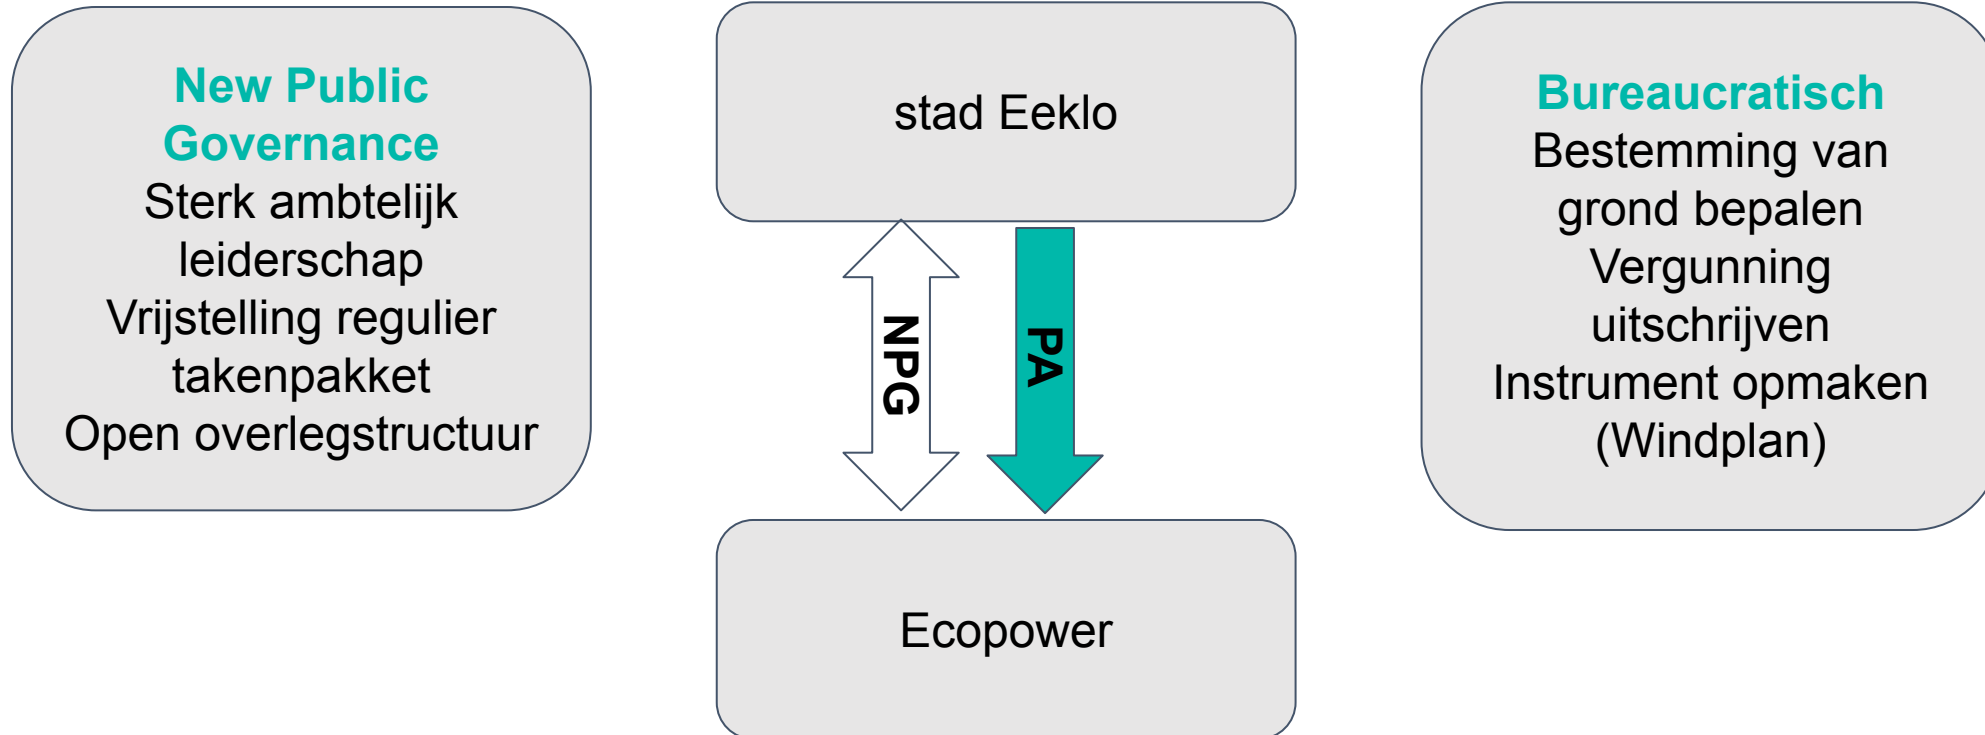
New Public Governance
Sterk ambtelijk leiderschap
Vrijstelling regulier takenpakket
Open overlegstructuur

stad Eeklo

NPG

PA

Ecopower

Bureaucratisch
Bestemming van grond bepalen
Vergunning uitschrijven
Instrument opmaken (Windplan)